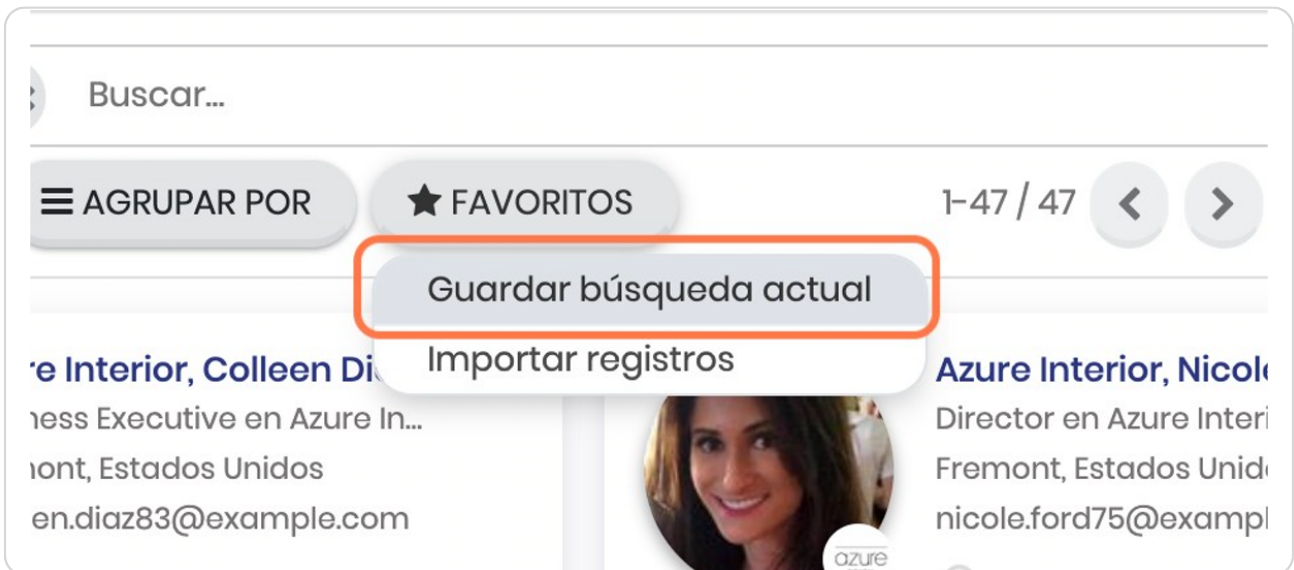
Buscar...

AGRUPAR POR

FAVORITOS

1-47 / 47

Guardar búsqueda actual

Importar registros

re Interior, Colleen Di

ness Executive en Azure In...

mont, Estados Unidos

en.diaz83@example.com

Azure Interior, Nicol

Director en Azure Interi

Fremont, Estados Unid

nicole.ford75@exampl

azure